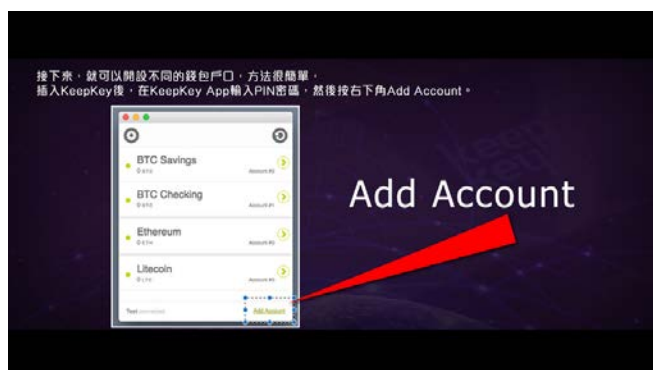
接下來，就可以開設不同的錢包戶口，方法很簡單，
插入KeepKey後，在KeepKey App輸入PIN密碼，然後按右下角Add Account。

BTC Savings
0 BTC
Account #0

BTC Checking
0 BTC
Account #1

Ethereum
0 ETH
Account #0

Litecoin
0 LTC
Account #0

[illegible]

Add Account

Add Account